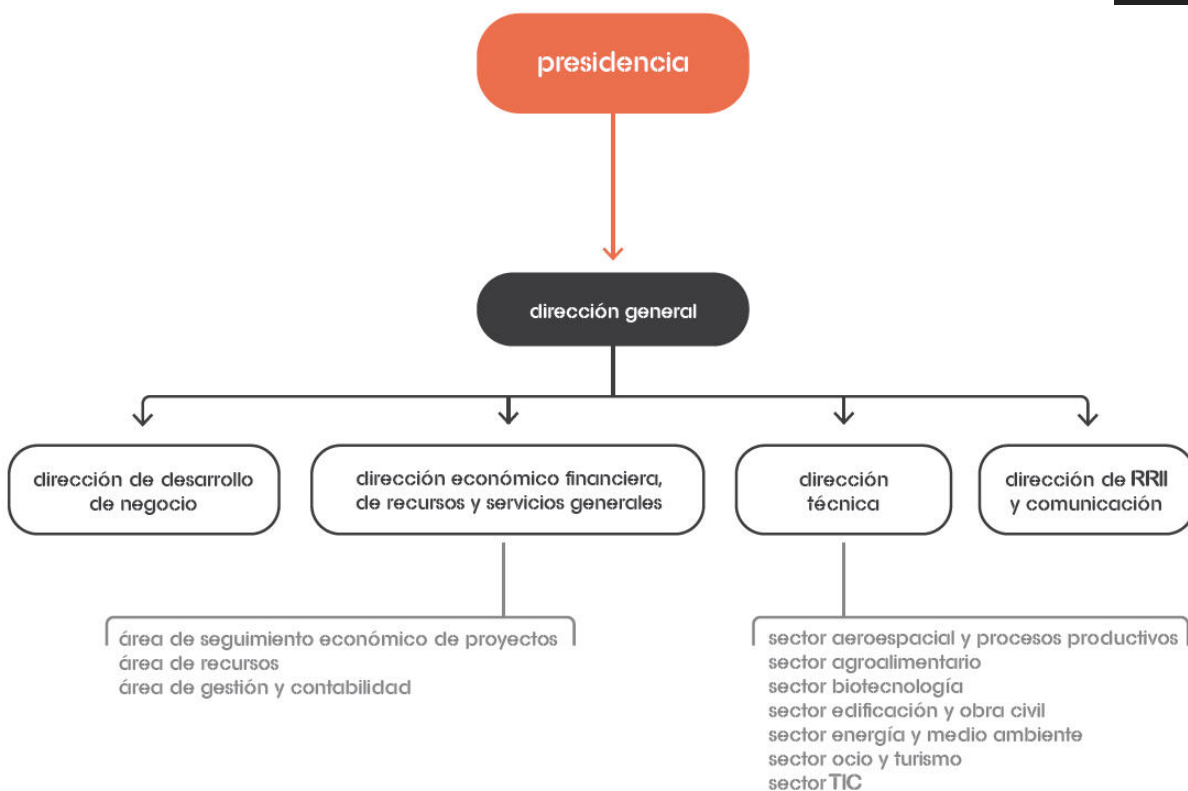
presidencia

dirección general

dirección de desarrollo de negocio

dirección económico financiera, de recursos y servicios generales

dirección técnica

dirección de RRII y comunicación

área de seguimiento económico de proyectos
área de recursos
área de gestión y contabilidad

sector aeroespacial y procesos productivos
sector agroalimentario
sector biotecnología
sector edificación y obra civil
sector energía y medio ambiente
sector ocio y turismo
sector TIC